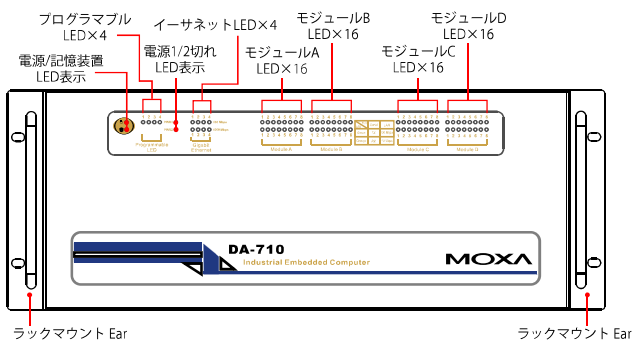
プログラマブル LED×4

イーサネットLED×4

モジュールB LED×16

モジュールD LED×16

電源/記憶装置 LED表示

電源1/2切れ LED表示

モジュールA LED×16

モジュールC LED×16

Programmable LED

Gigabit Ethernet

Module A

Module B

Module C

Module D

DA-710

Industrial Embedded Computer

MOXA

ラックマウント Ear

ラックマウント Ear